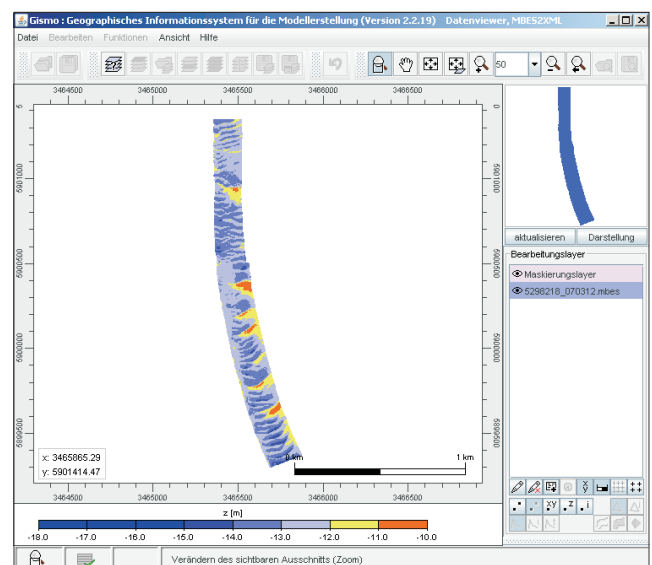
Gismo : Geographisches Informationssystem für die Modellerstellung (Version 2.2.19) Datenviewer, MBES2XML

Datei Bearbeiten Funktionen Ansicht Hilfe

50

3464500 3465000 3465500 3466000 3466500

5901000
5900500
5900000
5899500

x: 3465865.29
y: 5901414.47

0 km 1 km

3464500 3465000 3465500 3466000 3466500

z [m]

-18.0 -17.0 -16.0 -15.0 -14.0 -13.0 -12.0 -11.0 -10.0

aktualisieren Darstellung

Bearbeitungslayer

Maskierungslayer

5298218_070312.mbes

Verändern des sichtbaren Ausschnitts (Zoom)